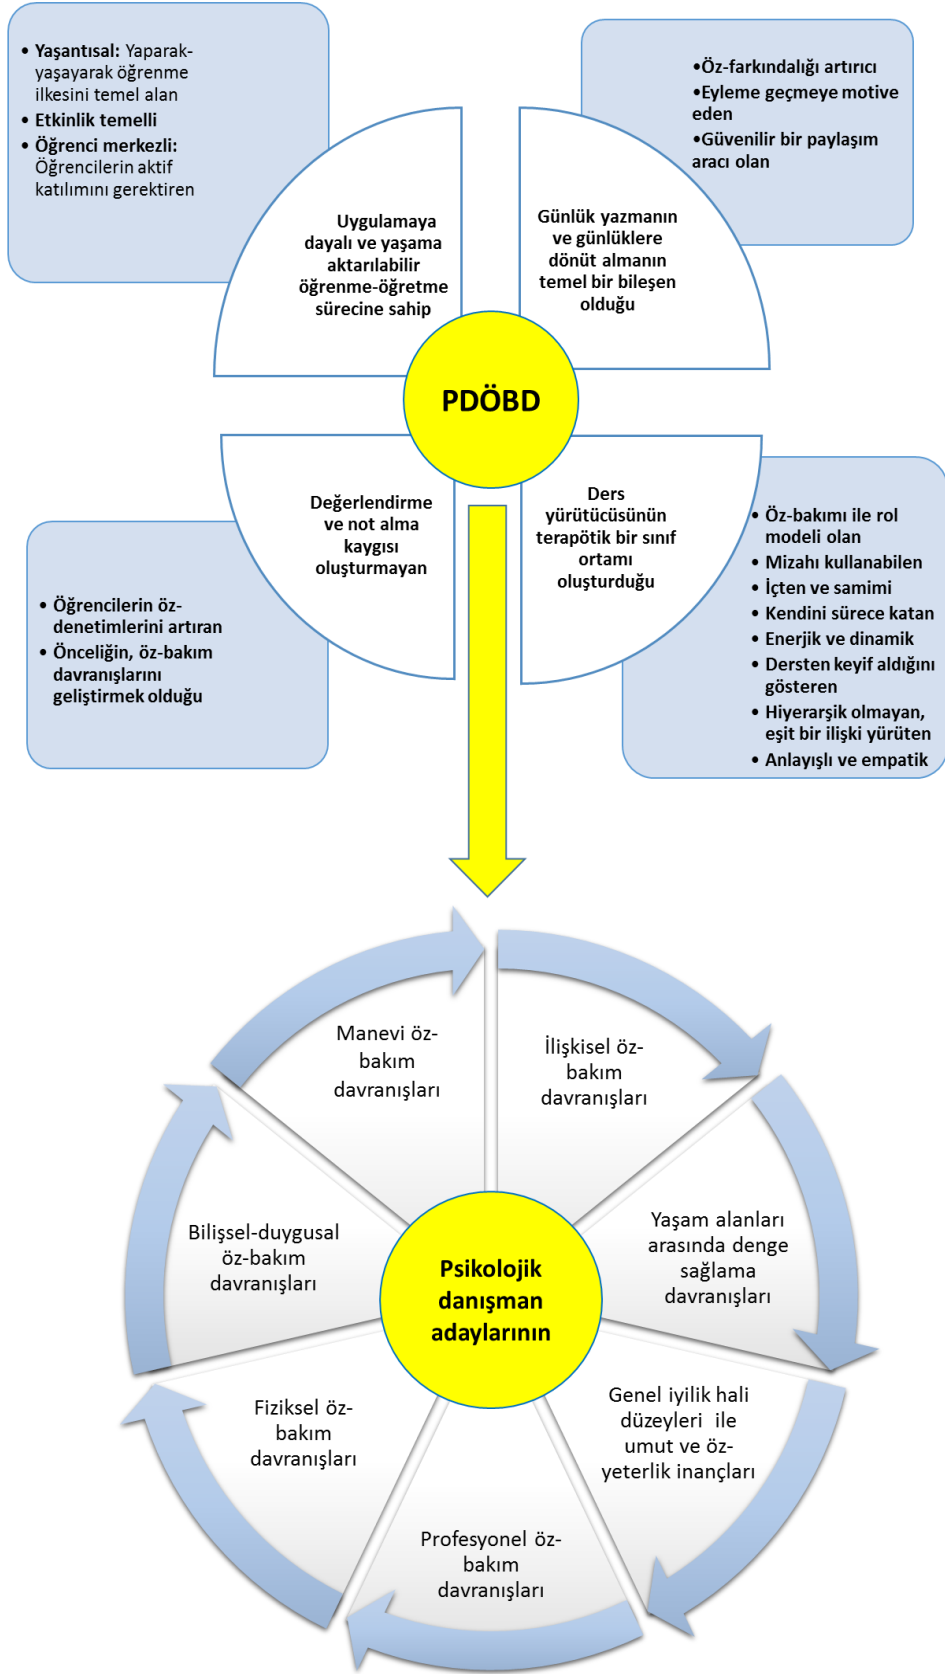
• **Yaşantısal:** Yaparak-yaşayarak öğrenme ilkesini temel alan
• **Etkinlik temelli**
• **Öğrenci merkezli:** Öğrencilerin aktif katılımını gerektiren

•Öz-farkındalığı artırıcı
•Eyleme geçmeye motive eden
•Güvenilir bir paylaşım aracı olan

Uygulamaya dayalı ve yaşama aktarılabilir öğrenme-öğretme sürecine sahip

Günlük yazmanın ve günlüklere dönüt almanın temel bir bileşen olduğu

PDÖBD

Değerlendirme ve not alma kaygısı oluşturmayan

Ders yürütücüsünün terapötik bir sınıf ortamı oluşturduğu

• Öğrencilerin öz-denetimlerini artıran
• Önceliğin, öz-bakım davranışlarını geliştirmek olduğu

• Öz-bakımı ile rol modeli olan
• Mizahı kullanabilen
• İçten ve samimi
• Kendini sürece katan
• Enerjik ve dinamik
• Dersten keyif aldığını gösteren
• Hiyerarşik olmayan, eşit bir ilişki yürüten
• Anlayışlı ve empatik

Manevi öz-bakım davranışları

İlişkisel öz-bakım davranışları

Bilişsel-duygusal öz-bakım davranışları

Psikolojik danışman adaylarının

Yaşam alanları arasında denge sağlama davranışları

Fiziksel öz-bakım davranışları

Genel iyilik hali düzeyleri ile umut ve öz-yeterlik inançları

Profesyonel öz-bakım davranışları